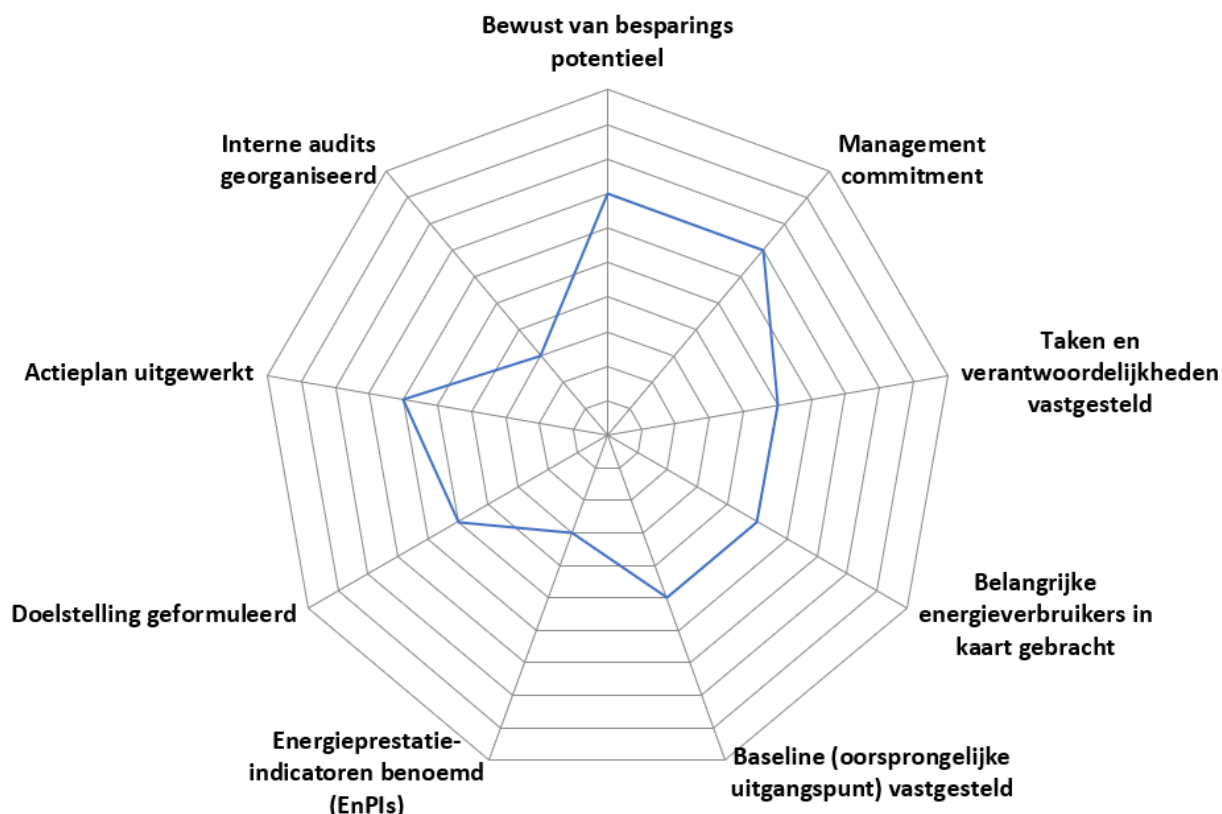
Bewust van besparings potentieel

Management commitment

Taken en verantwoordelijkheden vastgesteld

Belangrijke energieverbruikers in kaart gebracht

Baseline (oorsprongelijke uitgangspunt) vastgesteld

Energieprestatie-indicatoren benoemd (EnPIs)

Doelstelling geformuleerd

Actieplan uitgewerkt

Interne audits georganiseerd